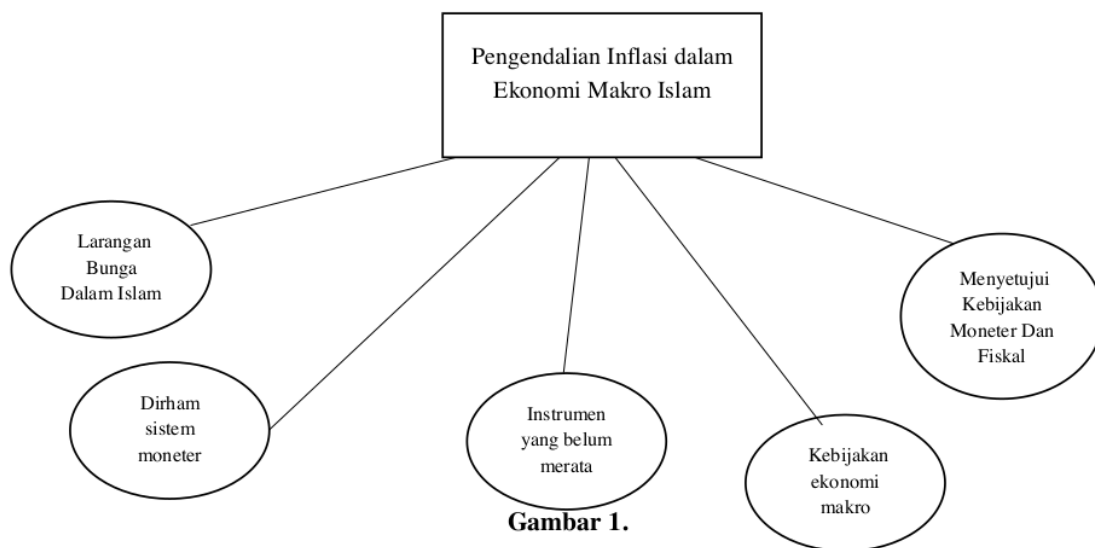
Pengendalian Inflasi dalam Ekonomi Makro Islam

Larangan Bunga Dalam Islam

Menyetujui Kebijakan Moneter Dan Fiskal

Dirham sistem moneter

Instrumen yang belum merata

Kebijakan ekonomi makro

Gambar 1.